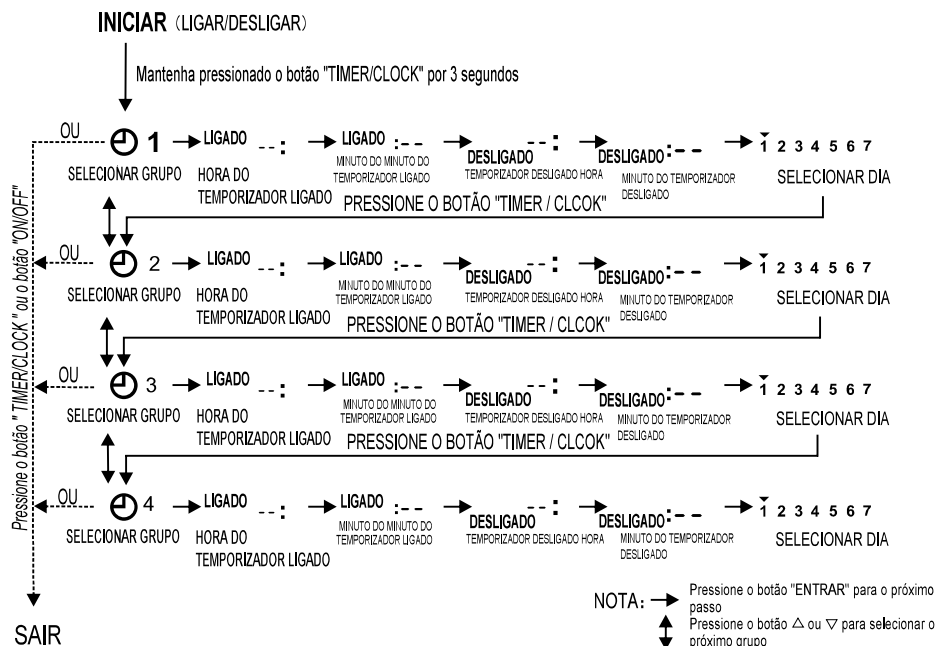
INICIAR (LIGAR/DESLIGAR)

Mantenha pressionado o botão "TIMER/CLOCK" por 3 segundos

OU

1 LIGADO --: LIGADO :-- DESLIGADO --: DESLIGADO :-- 1 2 3 4 5 6 7

SELECIONAR GRUPO HORA DO TEMPORIZADOR LIGADO MINUTO DO MINUTO DO TEMPORIZADOR LIGADO TEMPORIZADOR DESLIGADO HORA MINUTO DO TEMPORIZADOR DESLIGADO SELECIONAR DIA

PRESSIONE O BOTÃO "TIMER / CLCOK"

OU

2 LIGADO --: LIGADO :-- DESLIGADO --: DESLIGADO :-- 1 2 3 4 5 6 7

SELECIONAR GRUPO HORA DO TEMPORIZADOR LIGADO MINUTO DO MINUTO DO TEMPORIZADOR LIGADO TEMPORIZADOR DESLIGADO HORA MINUTO DO TEMPORIZADOR DESLIGADO SELECIONAR DIA

PRESSIONE O BOTÃO "TIMER / CLCOK"

OU

3 LIGADO --: LIGADO :-- DESLIGADO --: DESLIGADO :-- 1 2 3 4 5 6 7

SELECIONAR GRUPO HORA DO TEMPORIZADOR LIGADO MINUTO DO MINUTO DO TEMPORIZADOR LIGADO TEMPORIZADOR DESLIGADO HORA MINUTO DO TEMPORIZADOR DESLIGADO SELECIONAR DIA

PRESSIONE O BOTÃO "TIMER / CLCOK"

OU

4 LIGADO --: LIGADO :-- DESLIGADO --: DESLIGADO :-- 1 2 3 4 5 6 7

SELECIONAR GRUPO HORA DO TEMPORIZADOR LIGADO MINUTO DO MINUTO DO TEMPORIZADOR LIGADO TEMPORIZADOR DESLIGADO HORA MINUTO DO TEMPORIZADOR DESLIGADO SELECIONAR DIA

Pressione o botão " TIMER/CLOCK " ou o botão "ON/OFF"

SAIR

NOTA: Pressione o botão "ENTRAR" para o próximo passo
Pressione o botão △ ou ▽ para selecionar o próximo grupo